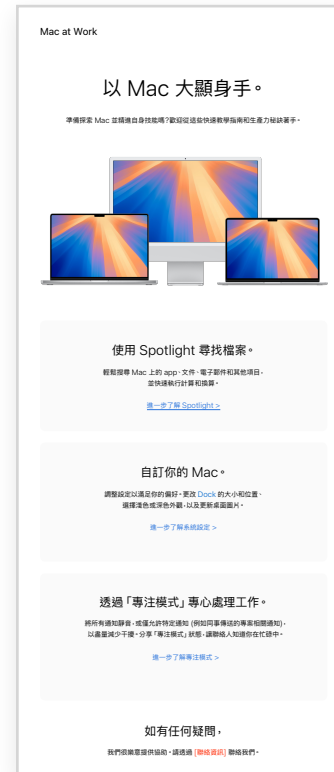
Mac at Work

以 Mac 大顯身手。

準備探索 Mac 並精進自身技能嗎？歡迎從這些快速教學指南和生產力秘訣著手。

使用 Spotlight 尋找檔案。

輕鬆搜尋 Mac 上的 app、文件、電子郵件和其他項目，並快速執行計算和換算。

進一步了解 Spotlight >

自訂你的 Mac。

調整設定以滿足你的偏好，更改 Dock 的大小和位置、選擇淺色或深色外觀，以及更新桌面圖片。

進一步了解系統設定 >

透過「專注模式」專心處理工作。

將所有通知靜音，或僅允許特定通知 (例如同事傳送的專案相關通知)，以盡量減少干擾。分享「專注模式」狀態，讓聯絡人知道你在忙碌中。

進一步了解專注模式 >

如有任何疑問，

我們很樂意提供協助。請透過 [聯絡資訊] 聯絡我們。